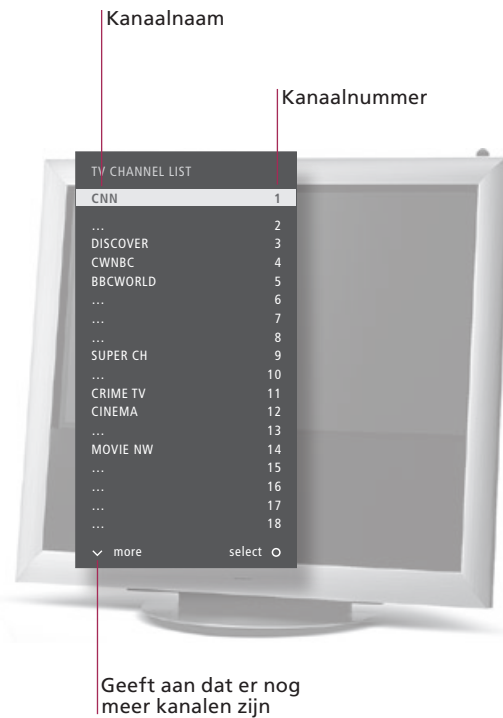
Kanaalnaam

Kanaalnummer

TV CHANNEL LIST

| | |
|---|---|
| CNN | 1 |
| ... | 2 |
| DISCOVER | 3 |
| CWNBC | 4 |
| BBCWORLD | 5 |
| ... | 6 |
| ... | 7 |
| ... | 8 |
| SUPER CH | 9 |
| ... | 10 |
| CRIME TV | 11 |
| CINEMA | 12 |
| ... | 13 |
| MOVIE NW | 14 |
| ... | 15 |
| ... | 16 |
| ... | 17 |
| ... | 18 |

more select

Geeft aan dat er nog meer kanalen zijn